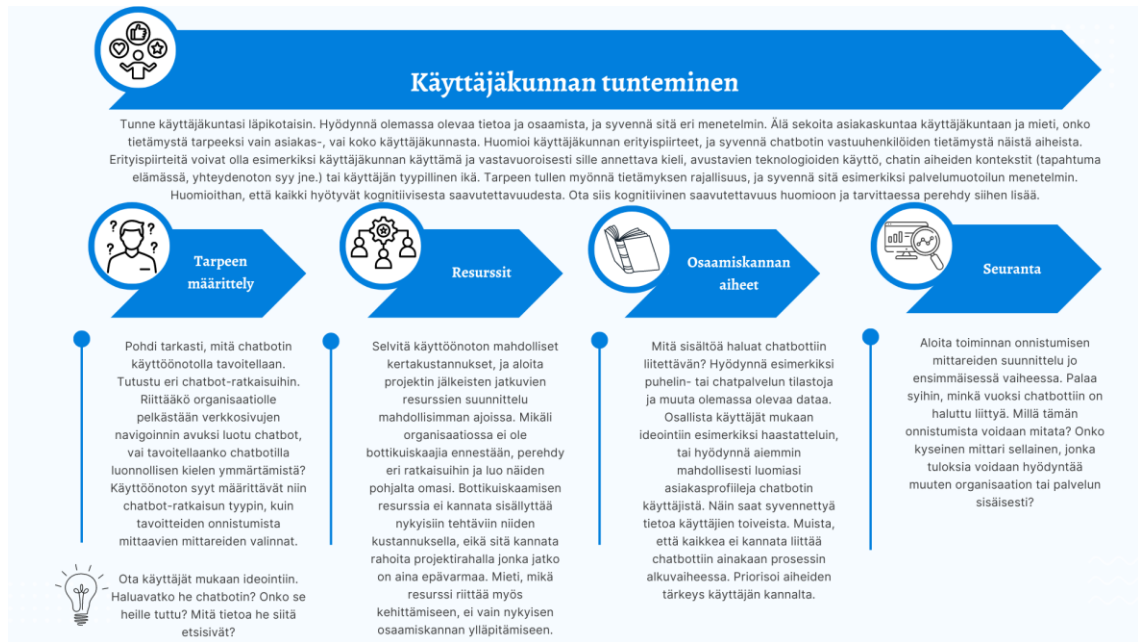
Käyttäjäkunnan tunteminen

Tunne käyttäjäkuntasi läpikotaisin. Hyödynnä olemassa olevaa tietoa ja osaamista, ja syvennä sitä eri menetelmin. Älä sekoita asiakaskuntaa käyttäjäkuntaan ja mieti, onko tietämystä tarpeeksi vain asiakas-, vai koko käyttäjäkunnasta. Huomioi käyttäjäkunnan erityispiirteet, ja syvennä chatbotin vastuuhenkilöiden tietämystä näistä aiheista. Erityispiirteitä voivat olla esimerkiksi käyttäjäkunnan käyttämä ja vastavuoroisesti sille annettava kieli, avustavien teknologioiden käyttö, chatin aiheiden kontekstit (tapahtuma elämässä, yhteydenoton syy jne.) tai käyttäjän tyypillinen ikä. Tarpeen tullen myönnä tietämyksen rajallisuus, ja syvennä sitä esimerkiksi palvelumuotoilun menetelmin. Huomioithan, että kaikki hyötyvät kognitiivisesta saavutettavuudesta. Ota siis kognitiivinen saavutettavuus huomioon ja tarvittaessa perehdy siihen lisää.

Tarpeen määrittely

Pohdi tarkasti, mitä chatbotin käyttöönotolla tavoitellaan. Tutustu eri chatbot-ratkaisuihin. Riittääkö organisaatiolle pelkästään verkkosivujen navigoinnin avuksi luotu chatbot, vai tavoitellaanko chatbotilla luonnollisen kielen ymmärtämistä? Käyttöönoton syyt määrittävät niin chatbot-ratkaisun tyypin, kuin tavoitteiden onnistumista mittaavien mittareiden valinnat.

Ota käyttäjät mukaan ideointiin. Haluavatko he chatbotin? Onko se heille tuttu? Mitä tietoa he siitä etsisivät?

Resurssit

Selvitä käyttöönoton mahdolliset kertakustannukset, ja aloita projektin jälkeisten jatkuvien resurssien suunnittelu mahdollisimman ajoissa. Mikäli organisaatiossa ei ole bottikuiskaajia ennestään, perehdy eri ratkaisuihin ja luo näiden pohjalta omasi. Bottikuiskaamisen resurssia ei kannata sisällyttää nykyisiin tehtäviin niiden kustannuksella, eikä sitä kannata rahoita projektirahalla jonka jatko on aina epävarmaa. Mieti, mikä resurssi riittää myös kehittämiseen, ei vain nykyisen osaamiskannan ylläpitämiseen.

Osaamiskannan aiheet

Mitä sisältöä haluat chatbottiin liitettävän? Hyödynnä esimerkiksi puhelin- tai chatpalvelun tilastoja ja muuta olemassa olevaa dataa. Osallista käyttäjät mukaan ideointiin esimerkiksi haastatteluin, tai hyödynnä aiemmin mahdollisesti luomiasi asiakasprofiileja chatbotin käyttäjistä. Näin saat syvennettyä tietoa käyttäjien toiveista. Muista, että kaikkea ei kannata liittää chatbottiin ainakaan prosessin alkuvaiheessa. Priorisoi aiheiden tärkeys käyttäjän kannalta.

Seuranta

Aloita toiminnan onnistumisen mittareiden suunnittelu jo ensimmäisessä vaiheessa. Palaa syihin, minkä vuoksi chatbottiin on haluttu liittyä. Millä tämän onnistumista voidaan mitata? Onko kyseinen mittari sellainen, jonka tuloksia voidaan hyödyntää muuten organisaation tai palvelun sisäisesti?